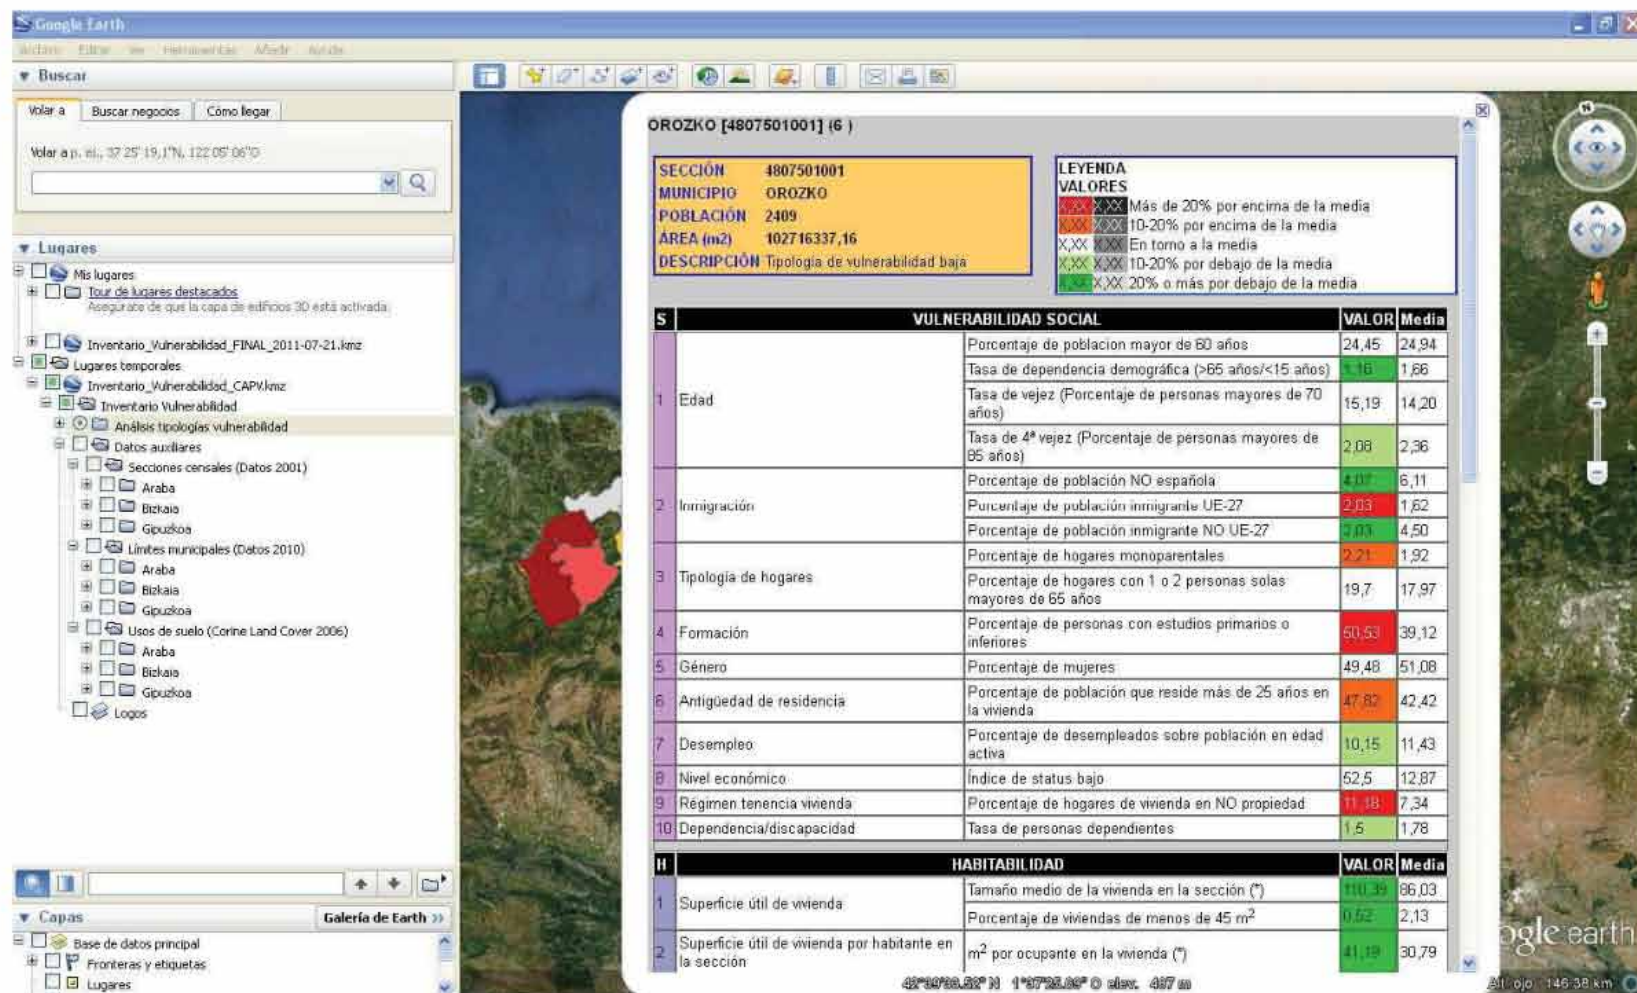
Google Earth

Archivo Editar Ver Herramientas Añadir Ayuda

▼ Buscar

Volar a | Buscar negocios | Cómo llegar

Volar a p. ej., 37 25' 19,1"N, 122 05' 06"O

▼ Lugares

Mis lugares
Tour de lugares destacados
Asegúrate de que la capa de edificios 3D está activada
Inventario_Vulnerabilidad_FINAL_2011-07-21.kmz
Lugares temporales
Inventario_Vulnerabilidad_CAPV.kmz
Inventario Vulnerabilidad
Análisis tipologías vulnerabilidad
Datos auxiliares
Secciones censales (Datos 2001)
Araba
Bizkaia
Gipuzkoa
Límites municipales (Datos 2010)
Araba
Bizkaia
Gipuzkoa
Usos de suelo (Corine Land Cover 2006)
Araba
Bizkaia
Gipuzkoa
Logos

▼ Capas
Galería de Earth »
Base de datos principal
Fronteras y etiquetas
Lugares

OROZKO [4807501001] (6 )

SECCIÓN 4807501001
MUNICIPIO OROZKO
POBLACIÓN 2409
ÁREA (m2) 102716337,16
DESCRIPCIÓN Tipología de vulnerabilidad baja

LEYENDA
VALORES
X,XX X,XX Más de 20% por encima de la media
X,XX X,XX 10-20% por encima de la media
X,XX X,XX En torno a la media
X,XX X,XX 10-20% por debajo de la media
X,XX X,XX 20% o más por debajo de la media

| S | VULNERABILIDAD SOCIAL | | VALOR | Media |
|---|---|---|---|---|
| 1 | Edad | Porcentaje de poblacion mayor de 60 años | 24,45 | 24,94 |
| | | Tasa de dependencia demográfica (>65 años/<15 años) | 1,16 | 1,66 |
| | | Tasa de vejez (Porcentaje de personas mayores de 70 años) | 15,19 | 14,20 |
| | | Tasa de 4ª vejez (Porcentaje de personas mayores de 85 años) | 2,08 | 2,36 |
| 2 | Inmigración | Porcentaje de población NO española | 4,07 | 6,11 |
| | | Porcentaje de población inmigrante UE-27 | 2,03 | 1,62 |
| | | Porcentaje de población inmigrante NO UE-27 | 2,03 | 4,50 |
| 3 | Tipología de hogares | Porcentaje de hogares monoparentales | 2,21 | 1,92 |
| | | Porcentaje de hogares con 1 o 2 personas solas mayores de 65 años | 19,7 | 17,97 |
| 4 | Formación | Porcentaje de personas con estudios primarios o inferiores | 50,53 | 39,12 |
| 5 | Género | Porcentaje de mujeres | 49,48 | 51,08 |
| 6 | Antigüedad de residencia | Porcentaje de población que reside más de 25 años en la vivienda | 47,82 | 42,42 |
| 7 | Desempleo | Porcentaje de desempleados sobre población en edad activa | 10,15 | 11,43 |
| 8 | Nivel económico | Índice de status bajo | 52,5 | 12,87 |
| 9 | Régimen tenencia vivienda | Porcentaje de hogares de vivienda en NO propiedad | 11,18 | 7,34 |
| 10 | Dependencia/discapacidad | Tasa de personas dependientes | 1,5 | 1,78 |

| H | HABITABILIDAD | | VALOR | Media |
|---|---|---|---|---|
| 1 | Superficie útil de vivienda | Tamaño medio de la vivienda en la sección (*) | 110,39 | 86,03 |
| | | Porcentaje de viviendas de menos de 45 $m^2$ | 0,52 | 2,13 |
| 2 | Superficie útil de vivienda por habitante en la sección | $m^2$ por ocupante en la vivienda (*) | 41,19 | 30,79 |

ogle earth

43°04'38.52" N 1°07'35.09" O elev. 487 m

Alt. ojo 146,38 km